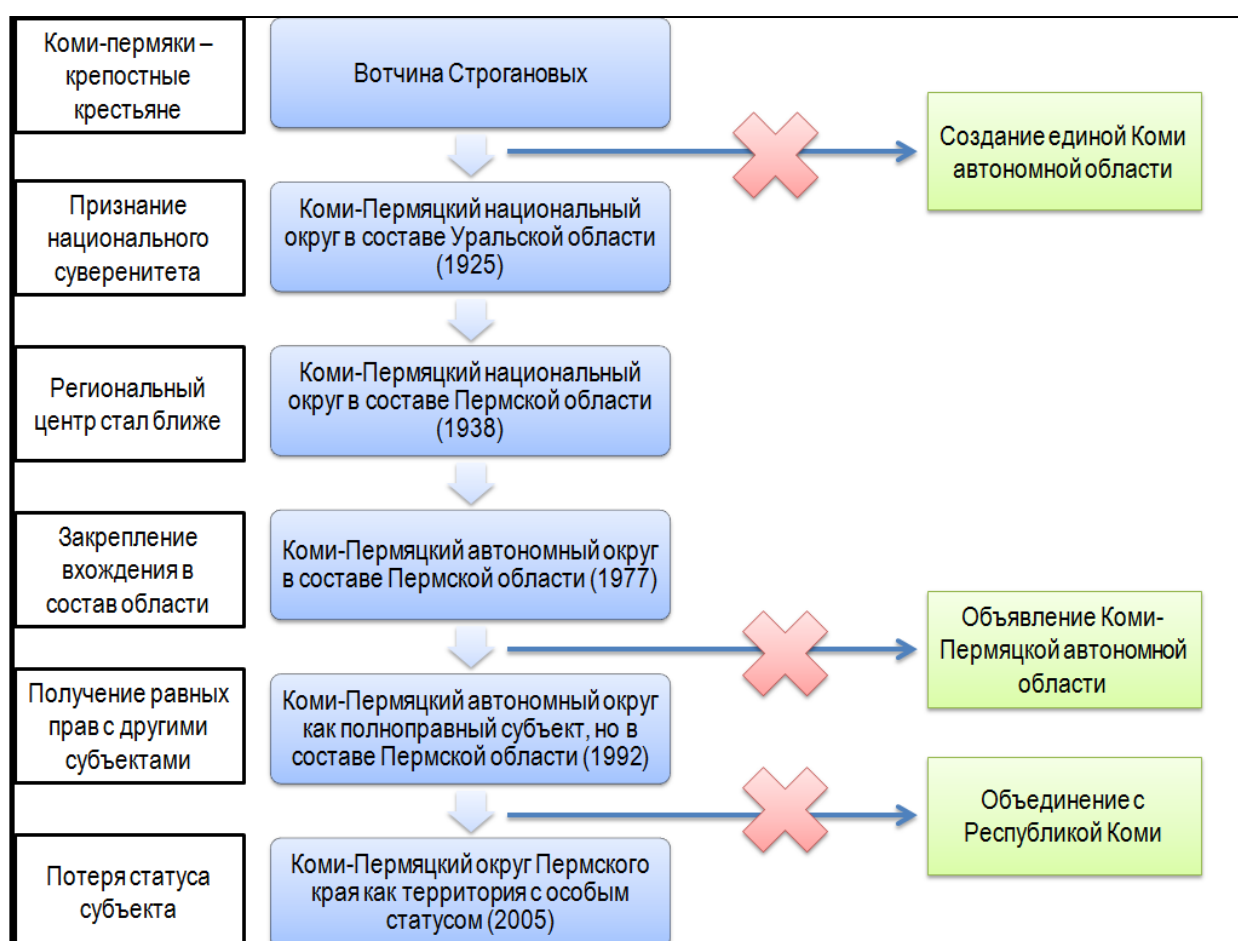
Коми-пермяки – крепостные крестьяне

Вотчина Строгановых

Создание единой Коми автономной области

Признание национального суверенитета

Коми-Пермяцкий национальный округ в составе Уральской области (1925)

Региональный центр стал ближе

Коми-Пермяцкий национальный округ в составе Пермской области (1938)

Закрепление вхождения в состав области

Коми-Пермяцкий автономный округ в составе Пермской области (1977)

Объявление Коми-Пермяцкой автономной области

Получение равных прав с другими субъектами

Коми-Пермяцкий автономный округ как полноправный субъект, но в составе Пермской области (1992)

Объединение с Республикой Коми

Потеря статуса субъекта

Коми-Пермяцкий округ Пермского края как территория с особым статусом (2005)